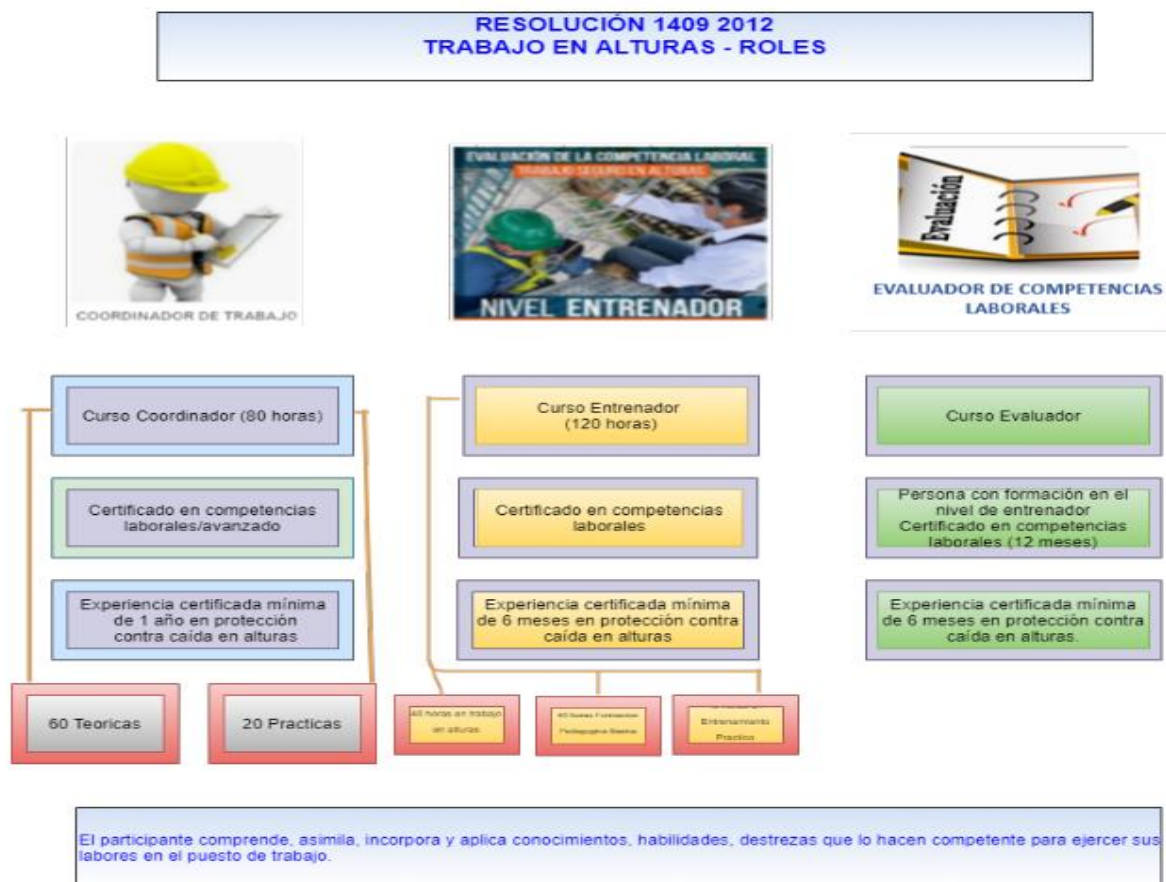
RESOLUCIÓN 1409 2012
TRABAJO EN ALTURAS - ROLES

COORDINADOR DE TRABAJO

EVALUACIÓN DE LA COMPETENCIA LABORAL
TRABAJO SEGURO EN ALTURAS
NIVEL ENTRENADOR

Evaluación
EVALUADOR DE COMPETENCIAS LABORALES

Curso Coordinador (80 horas)

Certificado en competencias laborales/avanzado

Experiencia certificada mínima de 1 año en protección contra caída en alturas

60 Teoricas

20 Practicas

Curso Entrenador (120 horas)

Certificado en competencias laborales

Experiencia certificada mínima de 6 meses en protección contra caída en alturas

40 horas en trabajo en alturas

40 horas Formación Pedagógica Básica

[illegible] Entrenamiento Practico

Curso Evaluador

Persona con formación en el nivel de entrenador Certificado en competencias laborales (12 meses)

Experiencia certificada mínima de 6 meses en protección contra caída en alturas.

El participante comprende, asimila, incorpora y aplica conocimientos, habilidades, destrezas que lo hacen competente para ejercer sus labores en el puesto de trabajo.